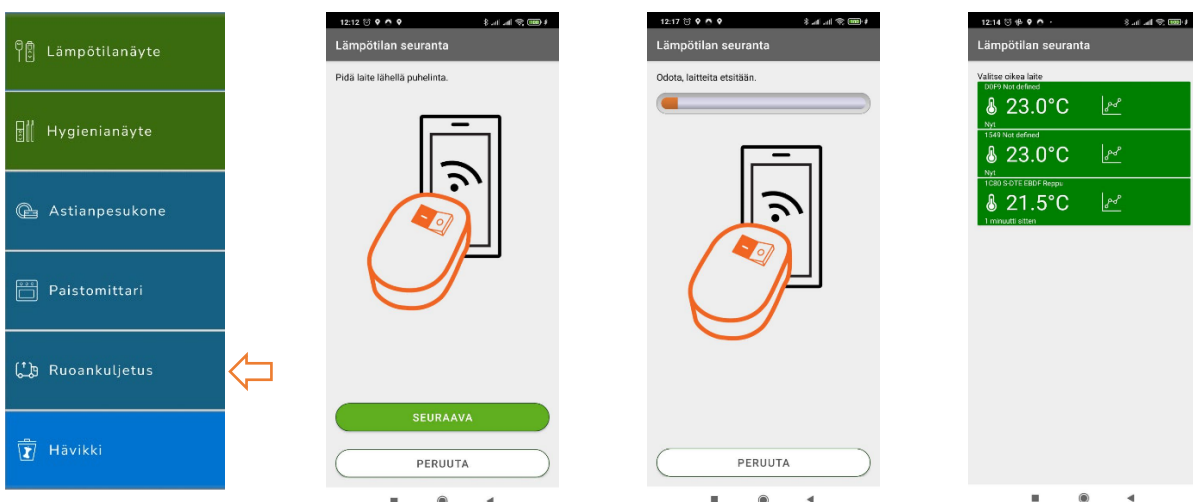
Lämpötilanäyte

Hygienianäyte

Astianpesukone

Paistomittari

Ruoankuljetus

Hävikki

12:12

Lämpötilan seuranta

Pidä laite lähellä puhelinta.

SEURAAVA

PERUUTA

12:17

Lämpötilan seuranta

Odota, laitteita etsitään.

PERUUTA

12:14

Lämpötilan seuranta

Valitse oikea laite

D0F9 Not defined

23.0°C

Nyt

1549 Not defined

23.0°C

Nyt

1C80 S-DTE EBDF Reppu

21.5°C

1 minuutti sitten